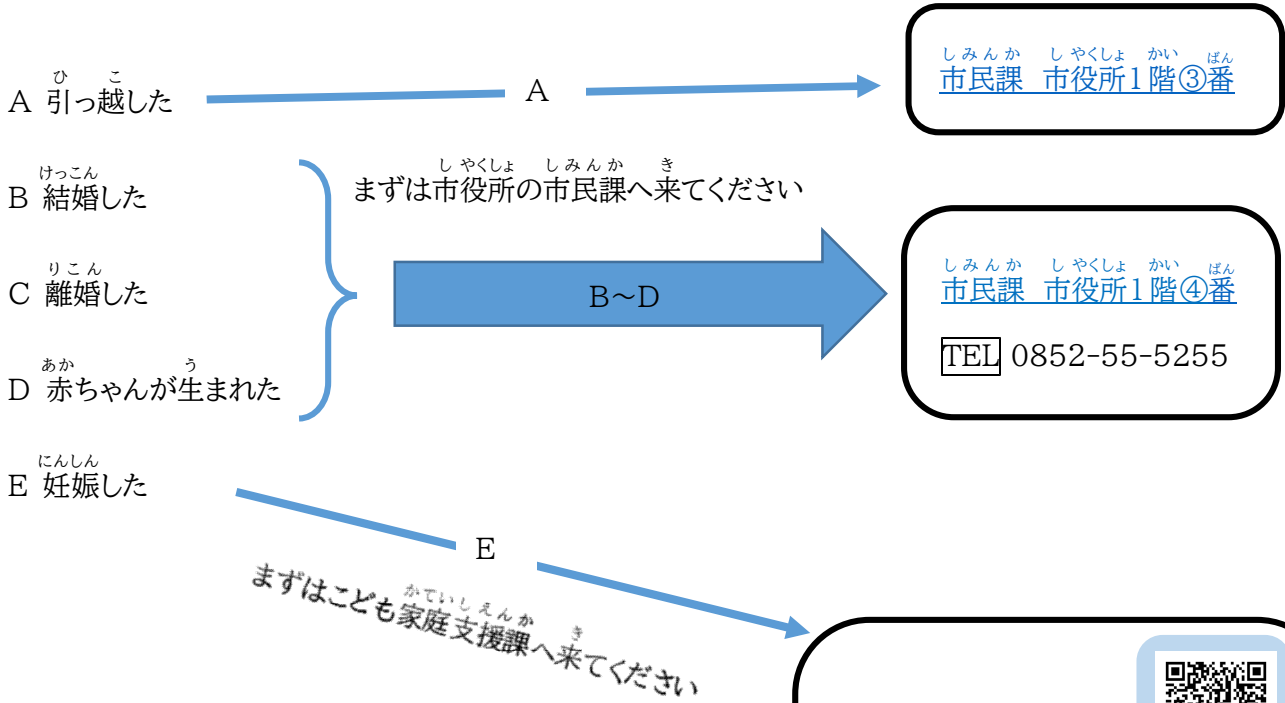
A 引っ越した

A

市民課 市役所1階③番

B 結婚した

まずは市役所の市民課へ来てください

C 離婚した

B～D

市民課 市役所1階④番

TEL 0852-55-5255

D 赤ちゃんが生まれた

E 妊娠した

E

まずはこども家庭支援課へ来てください